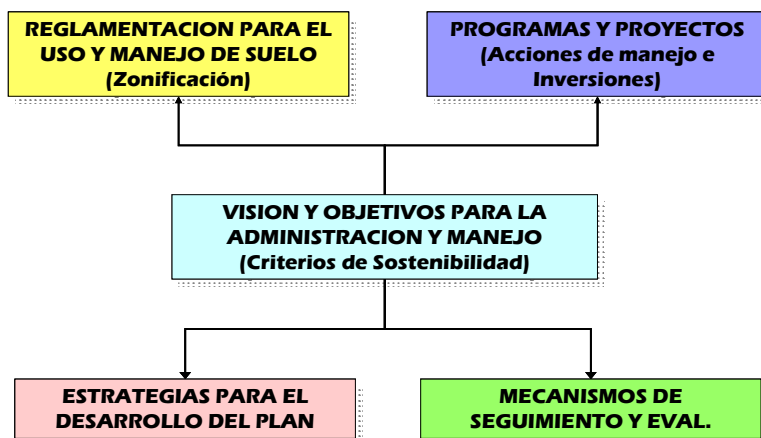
REGLAMENTACION PARA EL USO Y MANEJO DE SUELO (Zonificación)

PROGRAMAS Y PROYECTOS (Acciones de manejo e Inversiones)

VISION Y OBJETIVOS PARA LA ADMINISTRACION Y MANEJO (Criterios de Sostenibilidad)

ESTRATEGIAS PARA EL DESARROLLO DEL PLAN

MECANISMOS DE SEGUIMIENTO Y EVAL.